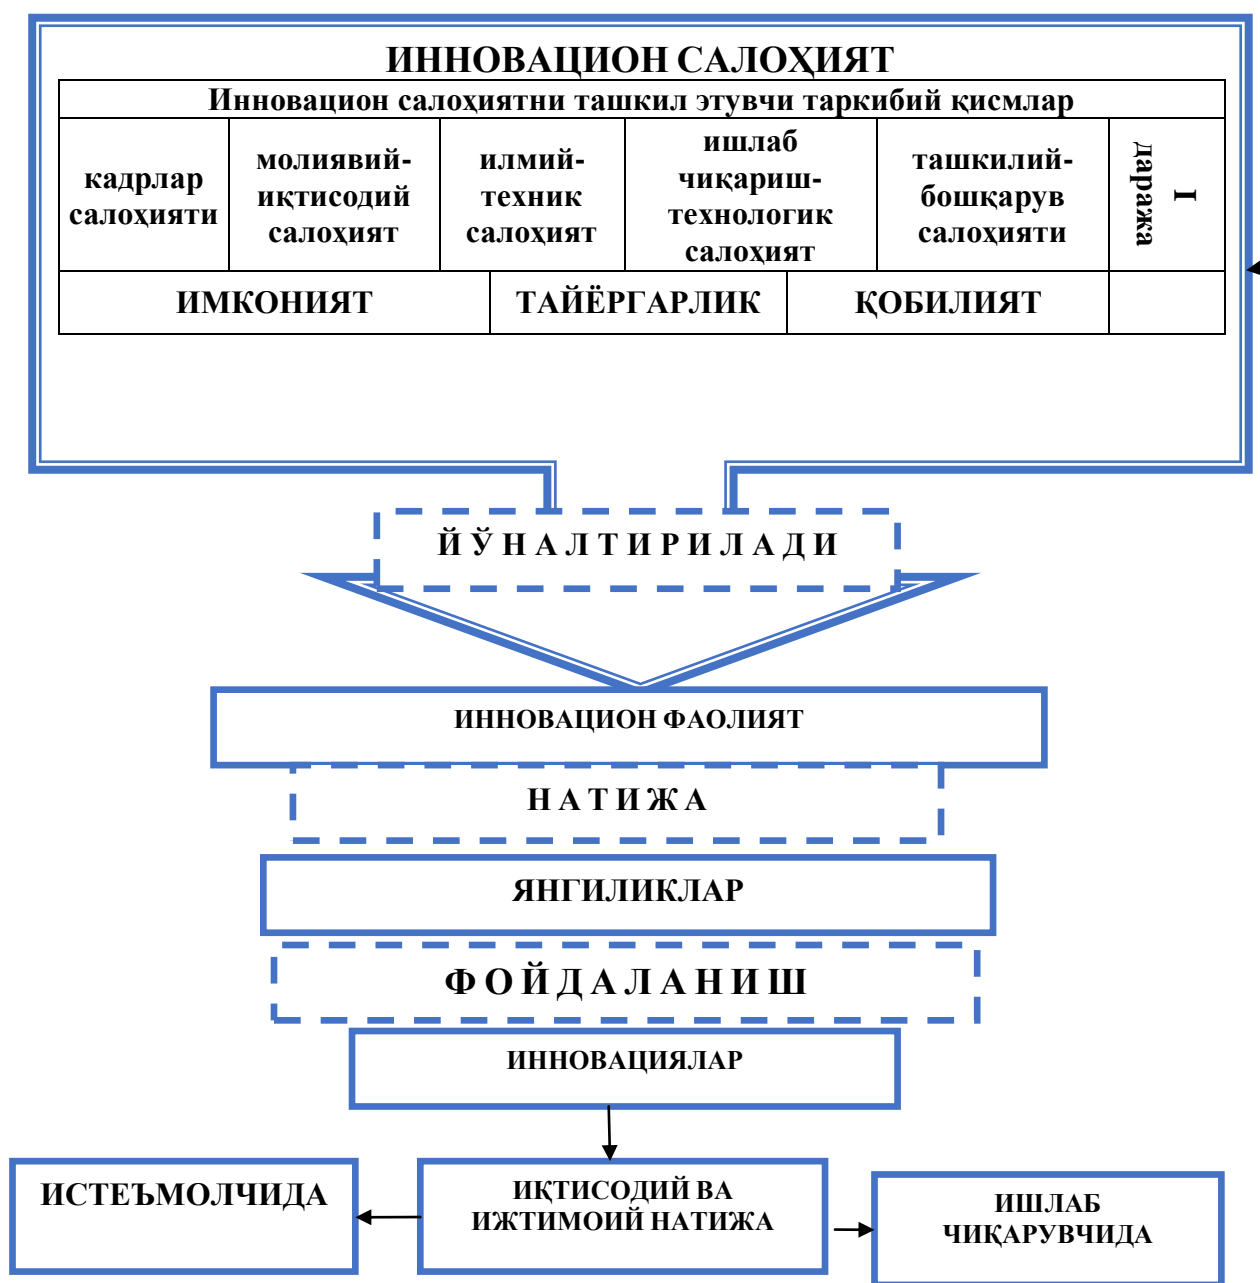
ИННОВАЦИОН САЛОҲИЯТ

| Инновацион салоҳиятни ташкил этувчи таркибий қисмлар | | | | | |
|---|---|---|---|---|---|
| кадрлар салоҳияти | молиявий-иқтисодий салоҳият | илмий-техник салоҳият | ишлаб чиқариш-технологик салоҳият | ташкилий-бошқарув салоҳияти | I даража |
| ИМКОНИЯТ | | ТАЙЁРГАРЛИК | | ҚОБИЛИЯТ | |

Й Ў Н А Л Т И Р И Л А Д И

ИННОВАЦИОН ФАОЛИЯТ

Н А Т И Ж А

ЯНГИЛИКЛАР

Ф О Й Д А Л А Н И Ш

ИННОВАЦИЯЛАР

ИСТЕЪМОЛЧИДА

ИҚТИСОДИЙ ВА ИЖТИМОИЙ НАТИЖА

ИШЛАБ ЧИҚАРУВЧИДА